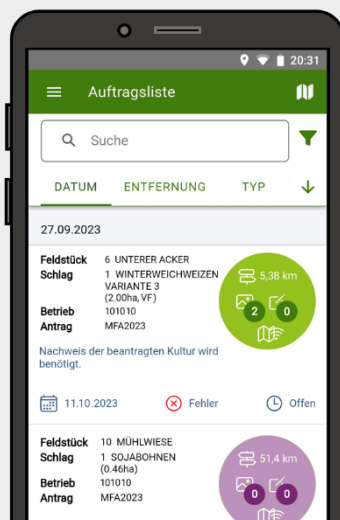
20:31

Auftragsliste

Suche

DATUM ENTFERNUNG TYP

27.09.2023

Feldstück 6 UNTERER ACKER
Schlag 1 WINTERWEICHWEIZEN VARIANTE 3 (2.00ha, VF)
Betrieb 101010
Antrag MFA2023

5,38 km
2
0

Nachweis der beantragten Kultur wird benötigt.

11.10.2023 Fehler Offen

Feldstück 10 MÜHLWIESE
Schlag 1 SOJABOHNEN (0.46ha)
Betrieb 101010
Antrag MFA2023

51,4 km
0
0